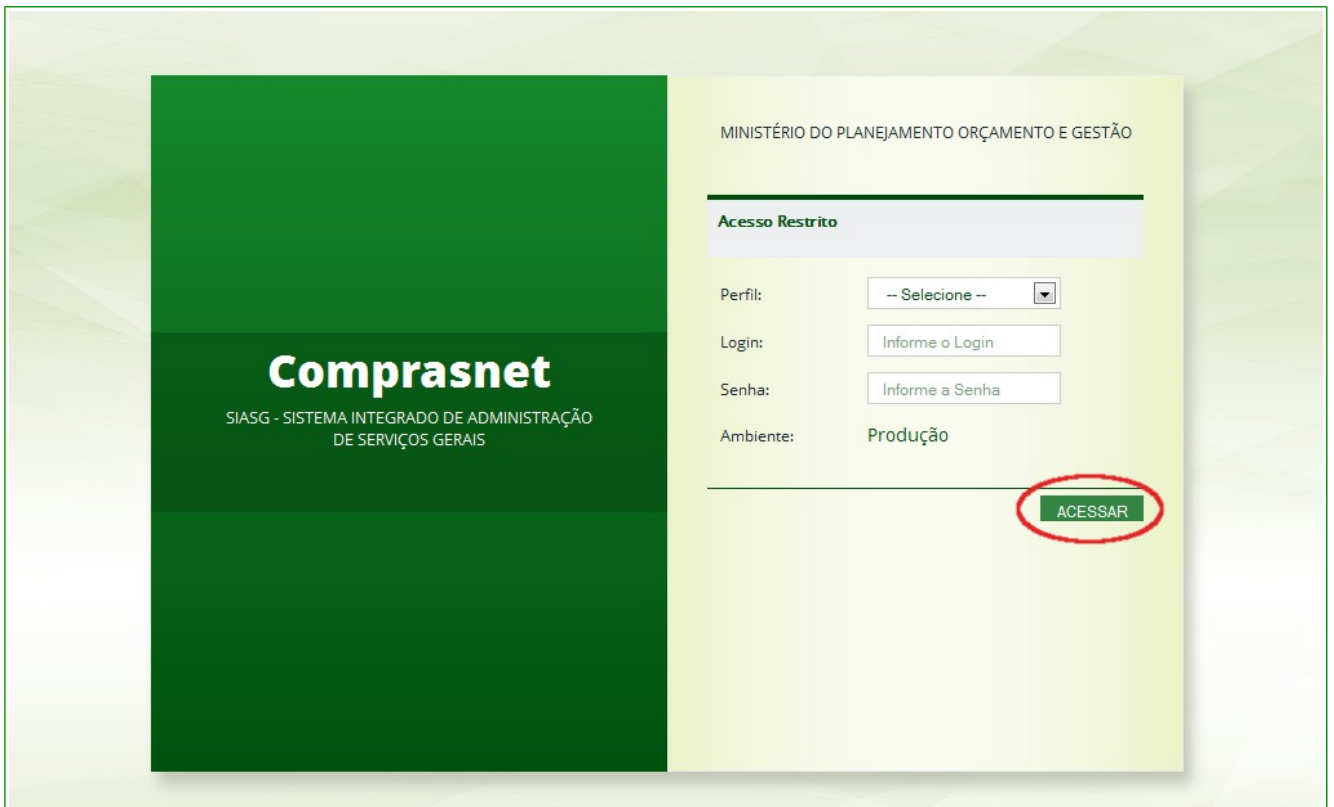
Comprasnet

SIASG - SISTEMA INTEGRADO DE ADMINISTRAÇÃO DE SERVIÇOS GERAIS

MINISTÉRIO DO PLANEJAMENTO ORÇAMENTO E GESTÃO

Acesso Restrito

Perfil: -- Selecione --

Login: Informe o Login

Senha: Informe a Senha

Ambiente: Produção

ACESSAR